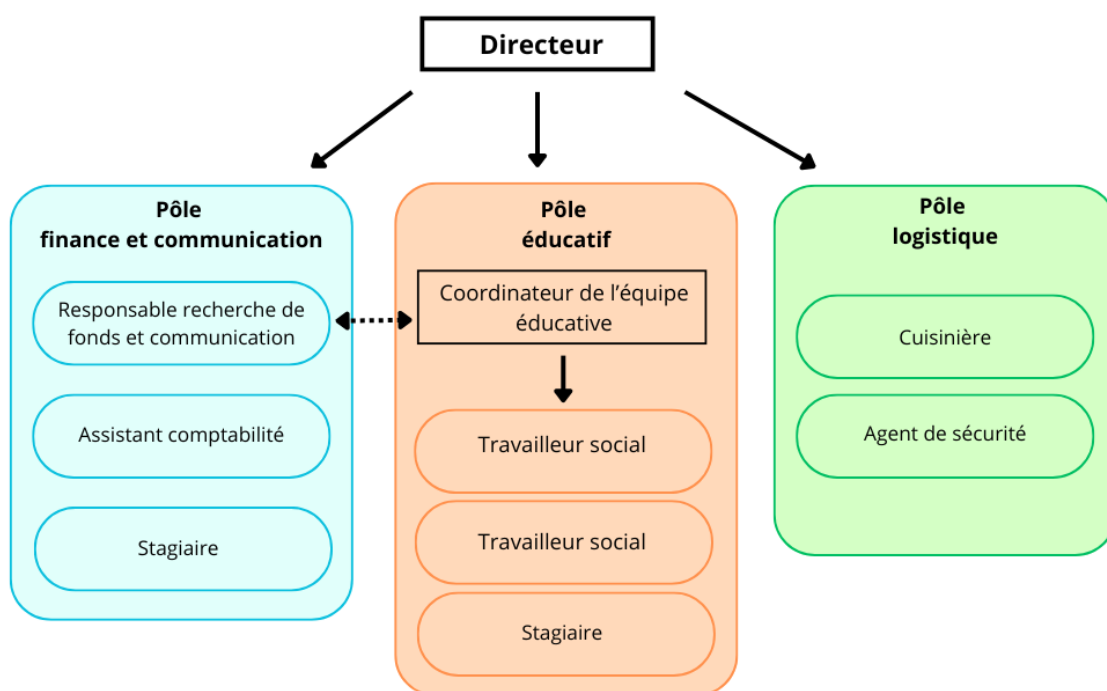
Directeur

Pôle
finance et communication

Responsable recherche de fonds et communication

Assistant comptabilité

Stagiaire

Pôle
éducatif

Coordinateur de l'équipe éducative

Travailleur social

Travailleur social

Stagiaire

Pôle
logistique

Cuisinière

Agent de sécurité